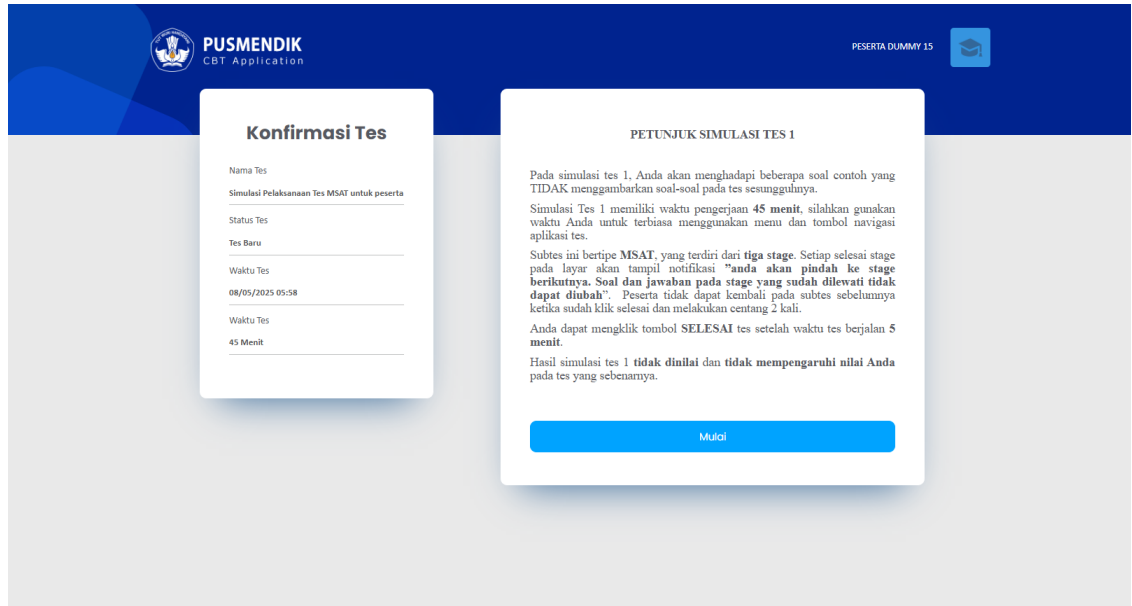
PUSMENDIK
CBT Application

PESERTA DUMMY 15

Konfirmasi Tes

Nama Tes
Simulasi Pelaksanaan Tes MSAT untuk peserta

Status Tes
Tes Baru

Waktu Tes
08/05/2025 05:58

Waktu Tes
45 Menit

PETUNJUK SIMULASI TES 1

Pada simulasi tes 1, Anda akan menghadapi beberapa soal contoh yang TIDAK menggambarkan soal-soal pada tes sesungguhnya.

Simulasi Tes 1 memiliki waktu pengerjaan 45 menit, silahkan gunakan waktu Anda untuk terbiasa menggunakan menu dan tombol navigasi aplikasi tes.

Subtes ini bertipe MSAT, yang terdiri dari tiga stage. Setiap selesai stage pada layar akan tampil notifikasi "anda akan pindah ke stage berikutnya. Soal dan jawaban pada stage yang sudah dilewati tidak dapat diubah". Peserta tidak dapat kembali pada subtes sebelumnya ketika sudah klik selesai dan melakukan centang 2 kali.

Anda dapat mengklik tombol SELESAI tes setelah waktu tes berjalan 5 menit.

Hasil simulasi tes 1 tidak dinilai dan tidak mempengaruhi nilai Anda pada tes yang sebenarnya.

Mulai